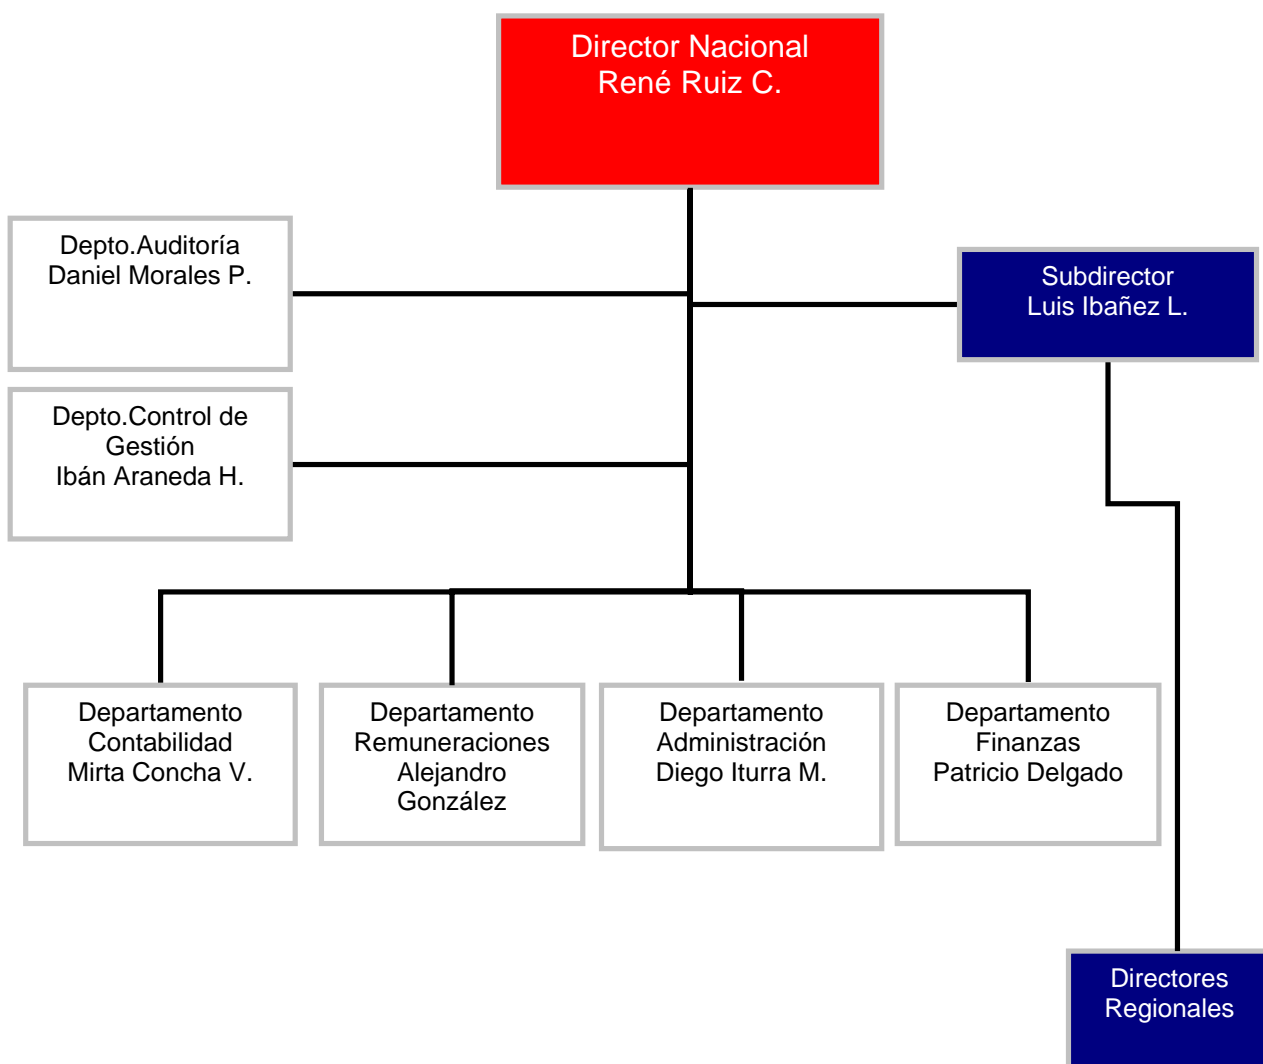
Director Nacional
René Ruiz C.

Depto.Auditoría
Daniel Morales P.

Subdirector
Luis Ibañez L.

Depto.Control de Gestión
Ibán Araneda H.

Departamento Contabilidad
Mirta Concha V.

Departamento Remuneraciones
Alejandro González

Departamento Administración
Diego Iturra M.

Departamento Finanzas
Patricio Delgado

Directores Regionales